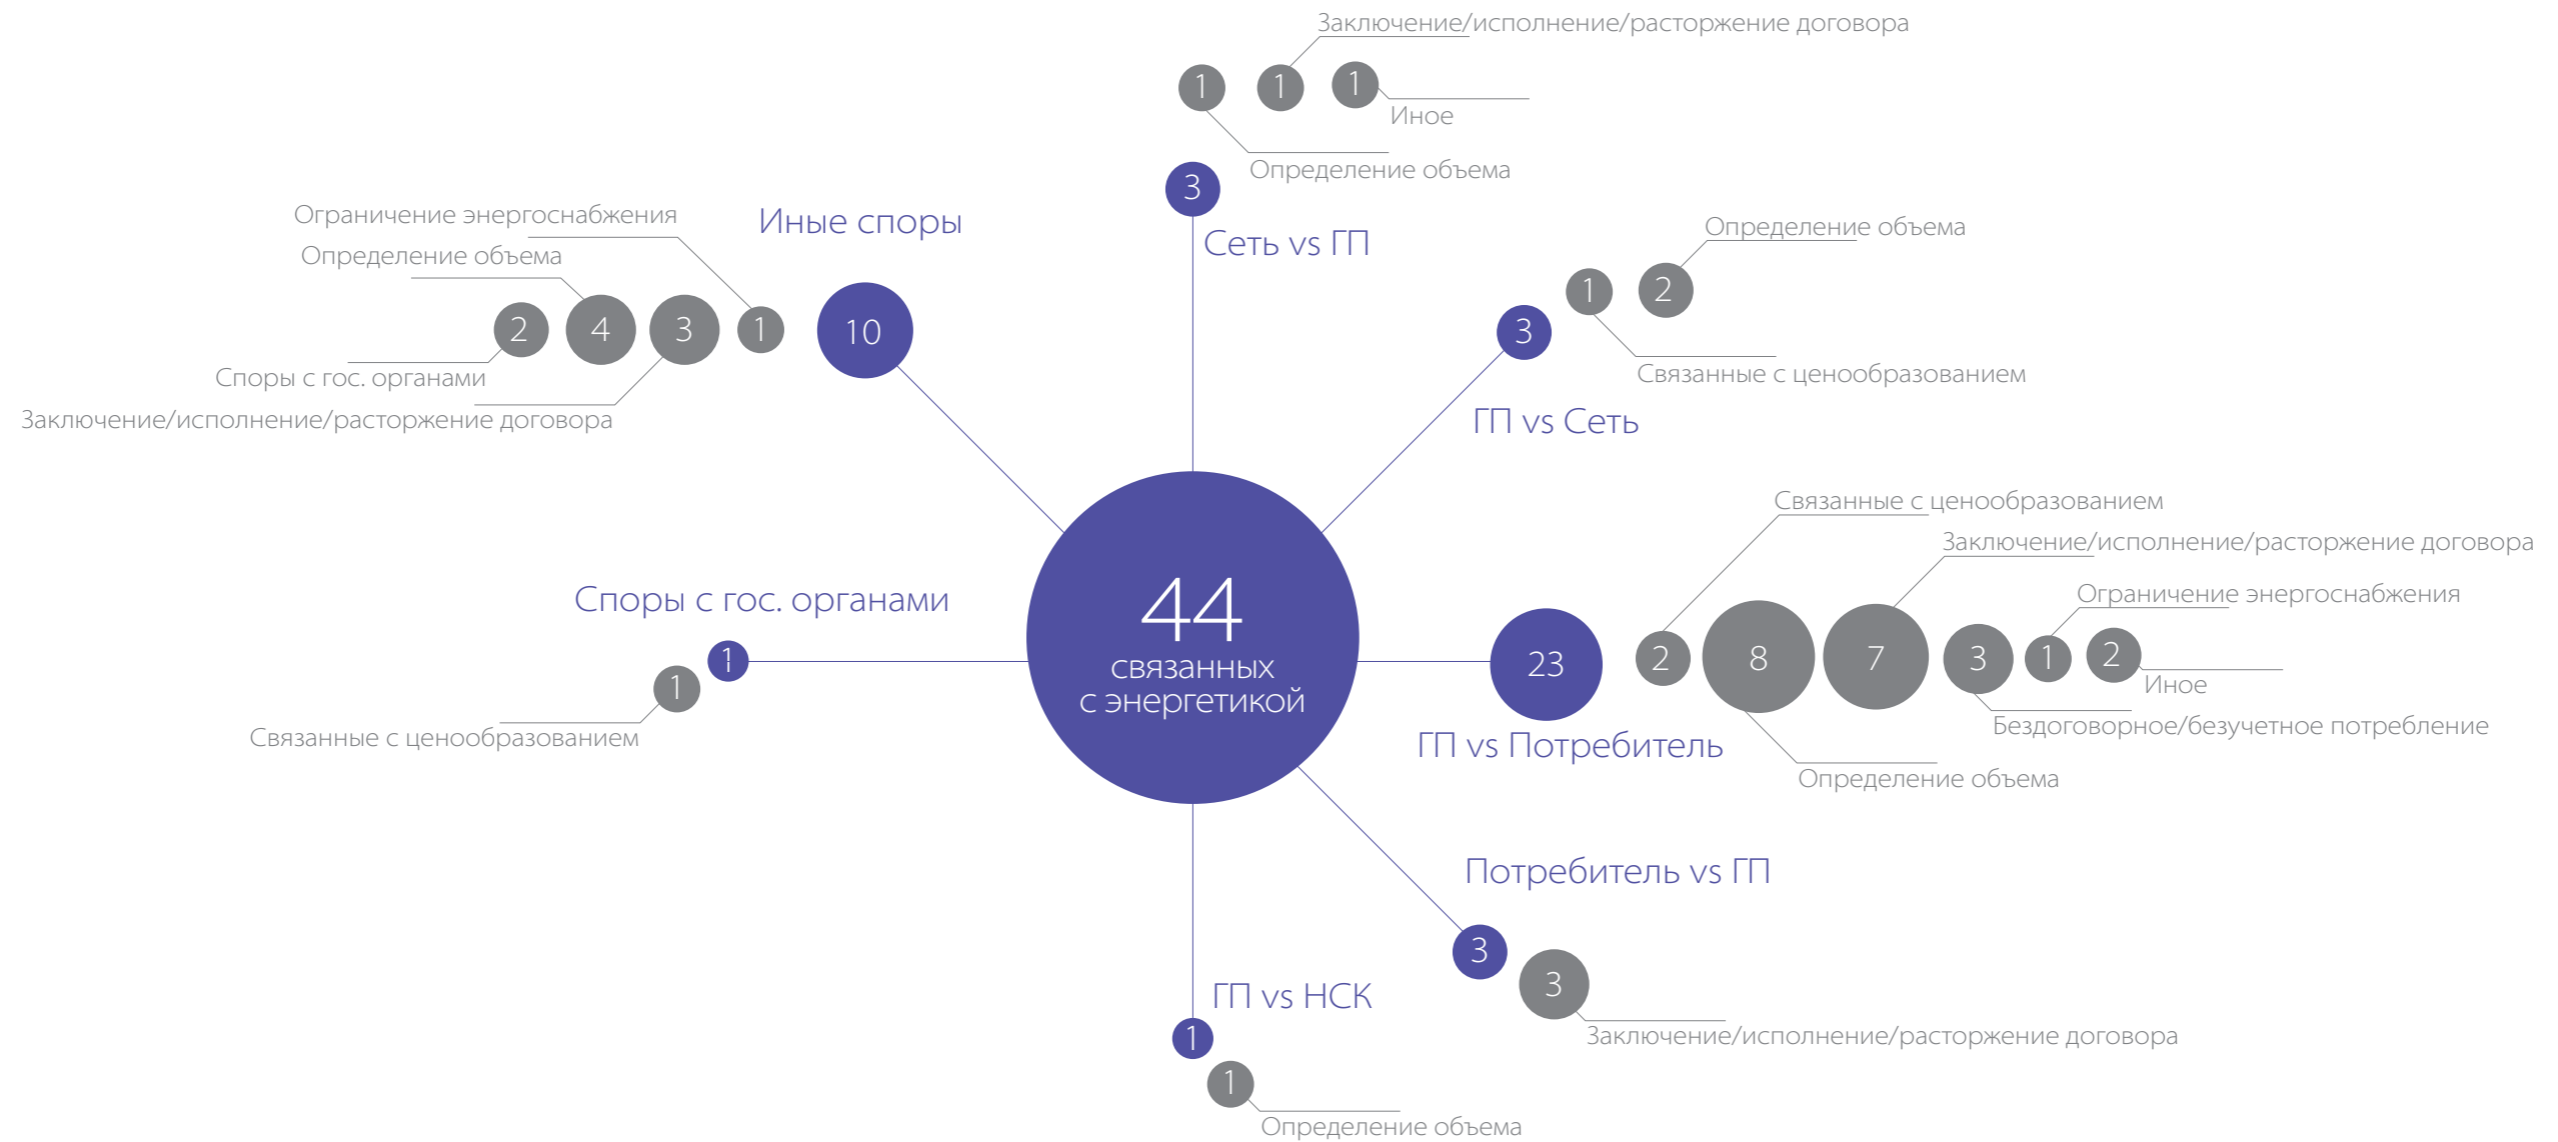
44
связанных
с энергетикой

Сеть vs ГП
3
1 1 1
Заключение/исполнение/расторжение договора
Иное
Определение объема

Иные споры
10
1 3 4 2
Ограничение энергоснабжения
Определение объема
Споры с гос. органами
Заключение/исполнение/расторжение договора

ГП vs Сеть
3
1 2
Определение объема
Связанные с ценообразованием

Споры с гос. органами
1
1
Связанные с ценообразованием

ГП vs Потребитель
23
2 8 7 3 1 2
Связанные с ценообразованием
Заключение/исполнение/расторжение договора
Ограничение энергоснабжения
Иное
Бездоговорное/безучетное потребление
Определение объема

Потребитель vs ГП
3
3
Заключение/исполнение/расторжение договора

ГП vs НСК
1
1
Определение объема